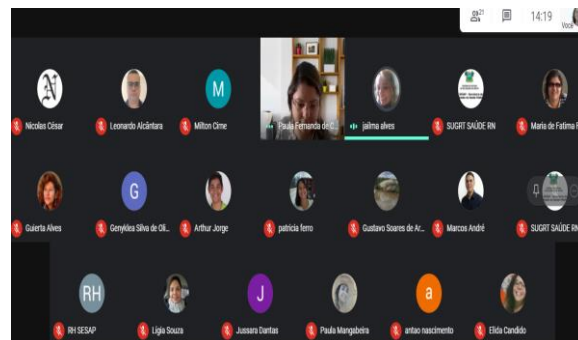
21

14:19

Você

M

Nicolas César

Leonardo Alcântara

Milton Cime

Paula Fernanda de C...

jailma alves

SUGRT SAÚDE RN

Maria de Fatima F

G

Guierta Alves

Genyklea Silva de Oli...

Arthur Jorge

patricia ferro

Gustavo Soares de Ar...

Marcos André

SUGRT SAÚDE RN

RH

J

a

RH SESAP

Ligia Souza

Jussara Dantas

Paula Mangabeira

antao nascimento

Elida Candido